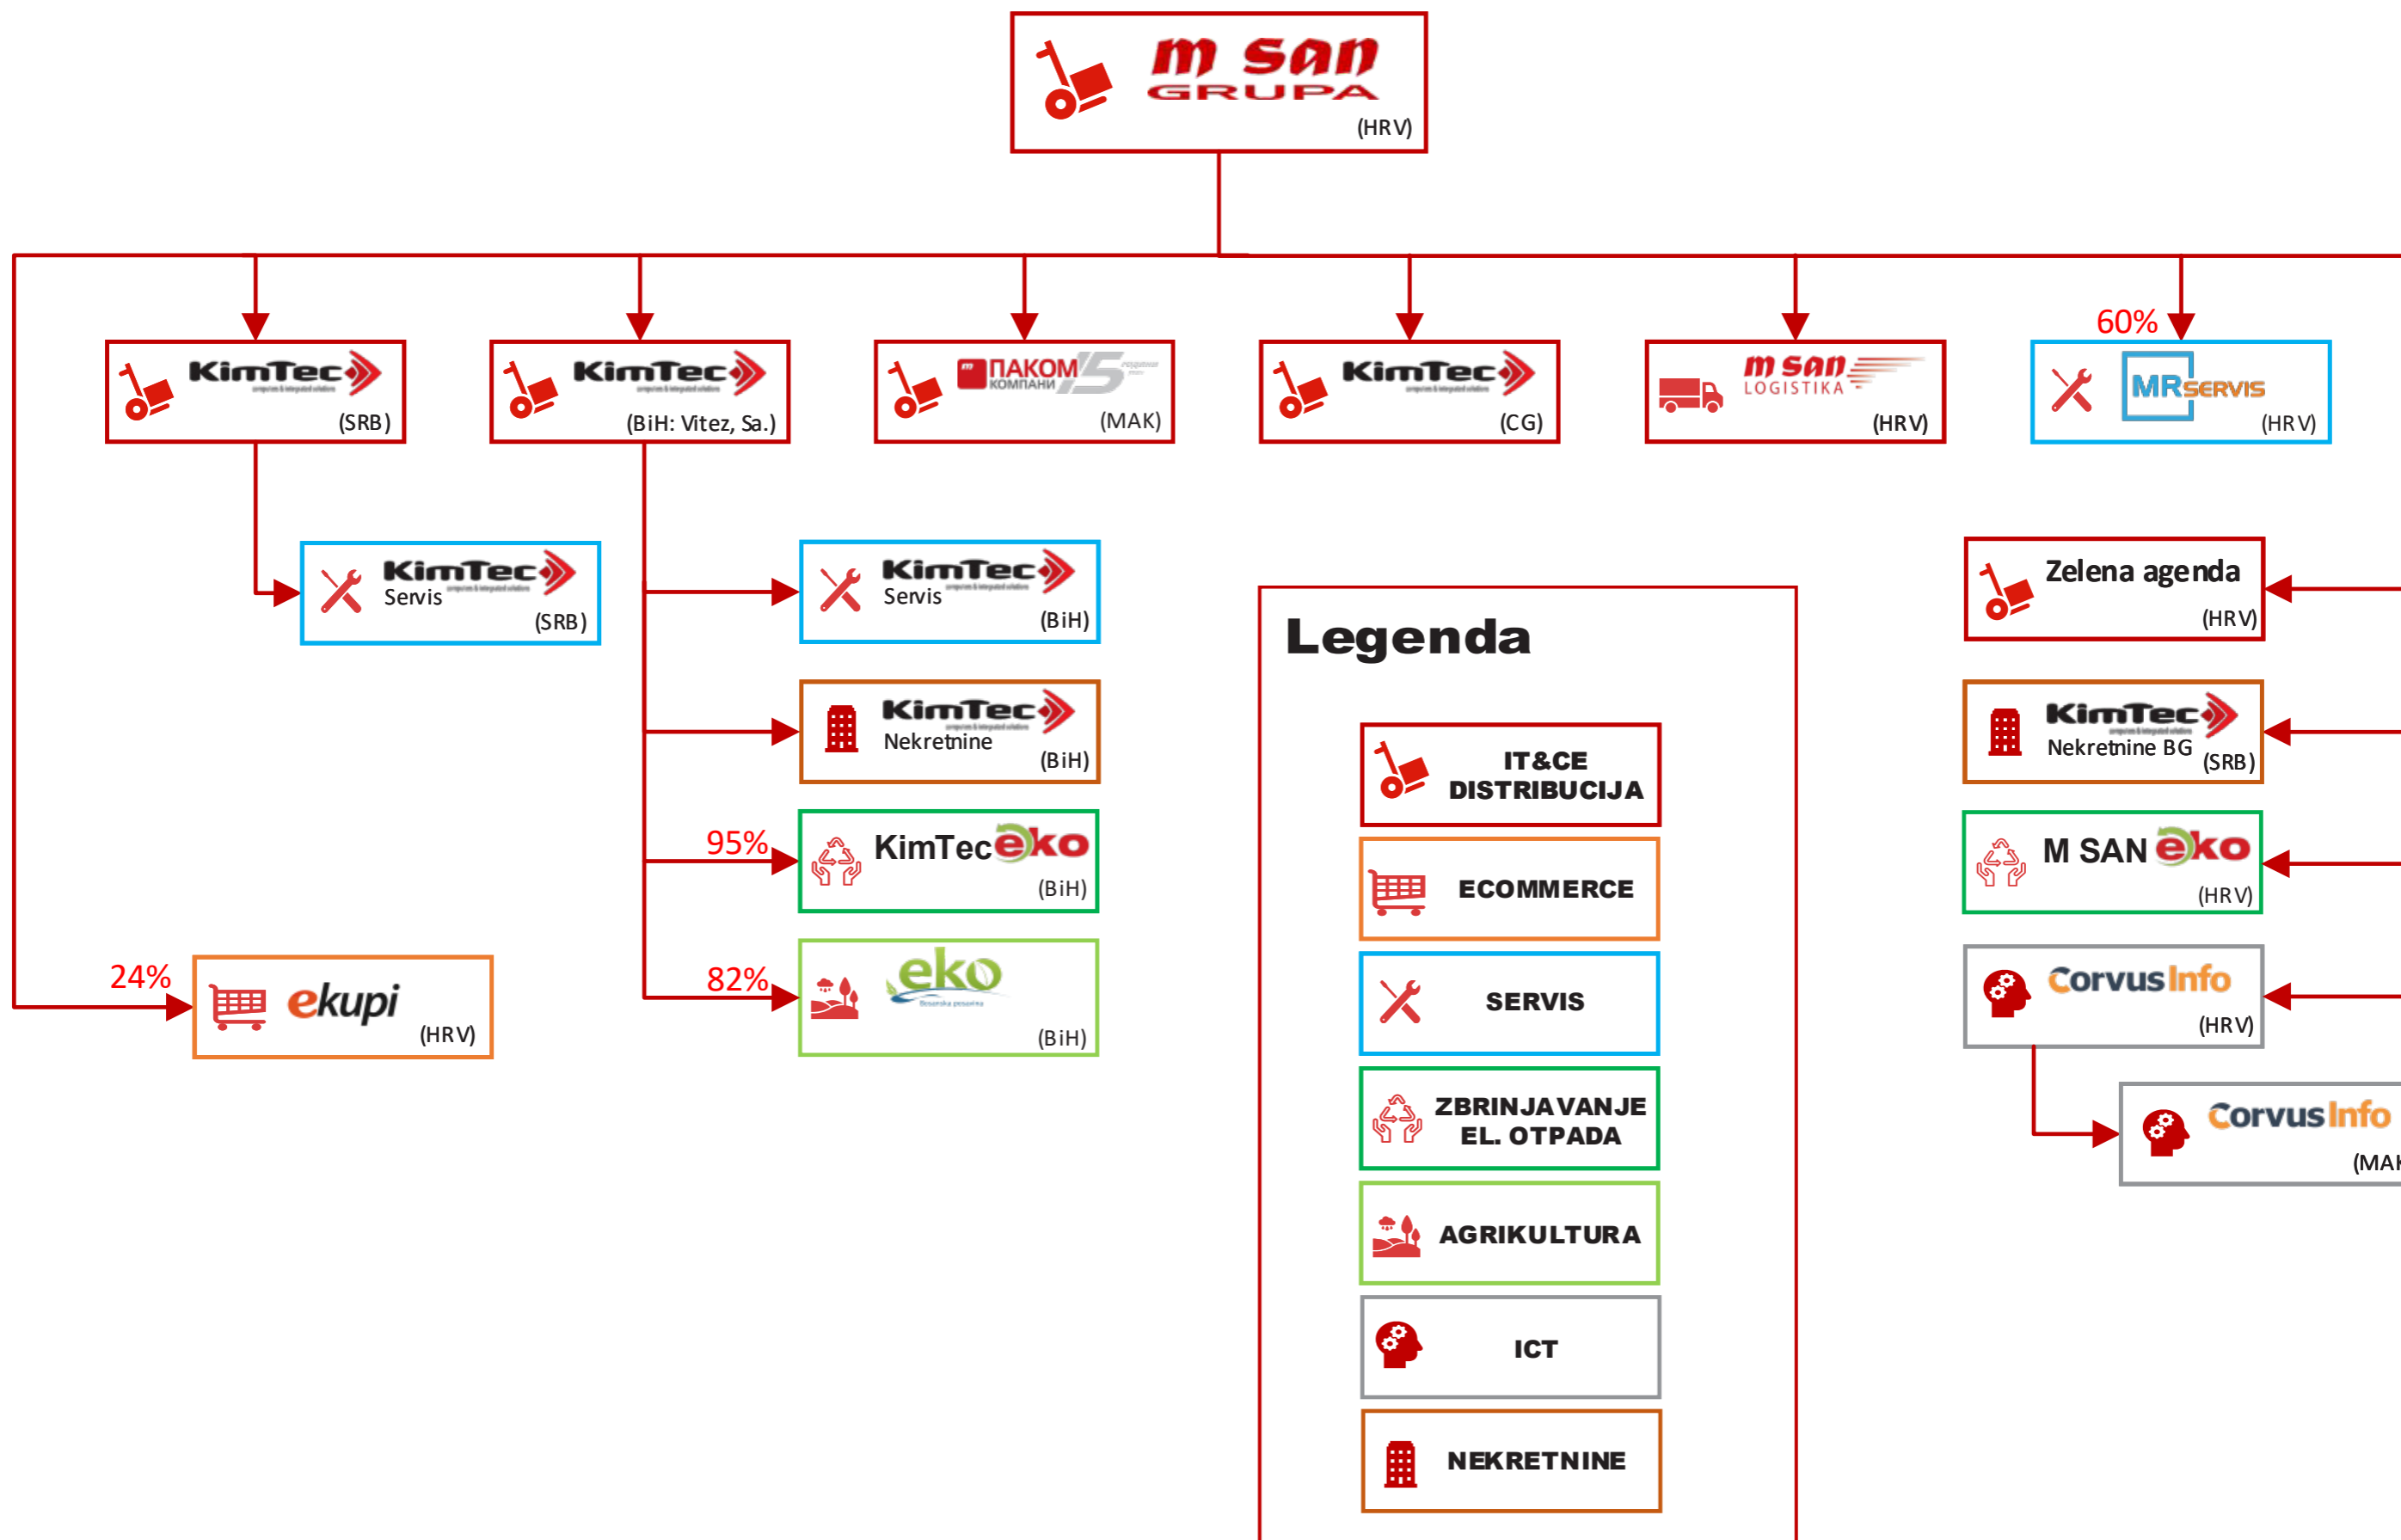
m san GRUPA (HRV)

KimTec (SRB)

KimTec (BiH: Vitez, Sa.)

ПАКОМ КОМПАНИ 15 (MAK)

KimTec (CG)

m san LOGISTIKA (HRV)

60%
MR SERVIS (HRV)

KimTec Servis (SRB)

KimTec Servis (BiH)

KimTec Nekretnine (BiH)

95%
KimTec eko (BiH)

82%
eko (BiH)

24%
ekupi (HRV)

Zelena agenda (HRV)

KimTec Nekretnine BG (SRB)

M SAN eko (HRV)

Corvus Info (HRV)

Corvus Info (MAK

Legenda

IT&CE DISTRIBUCIJA

ECOMMERCE

SERVIS

ZBRINJAVANJE EL. OTPADA

AGRIKULTURA

ICT

NEKRETNINE